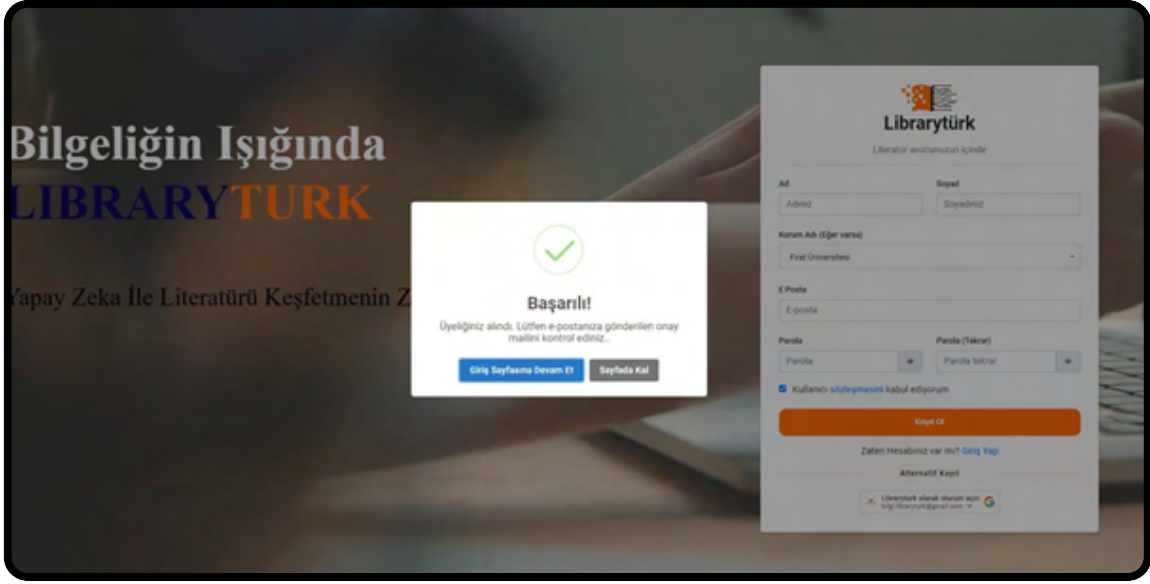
Bilgeliğin Işığında
LIBRARYTURK

Yapay Zeka İle Literatürü Keşfetmenin Z

Başarılı!
Üyeliğiniz alındı. Lütfen e-postanıza gönderilen onay mailini kontrol ediniz...

Giriş Sayfasına Devam Et
Sayfada Kal

Librarytürk
Literatür avucunuzun içinde

Ad
Adınız
Soyad
Soyadınız
Kurum Adı (Eğer varsa)
Fırat Üniversitesi
E Posta
E-posta
Parola
Parola
Parola (Tekrar)
Parola tekrar
Kullanıcı sözleşmesini kabul ediyorum
Kayıt Ol
Zaten Hesabınız var mı? Giriş Yap
Alternatif Kayıt
Librarytürk olarak oturum açın
http.librarytürk@gmail.com